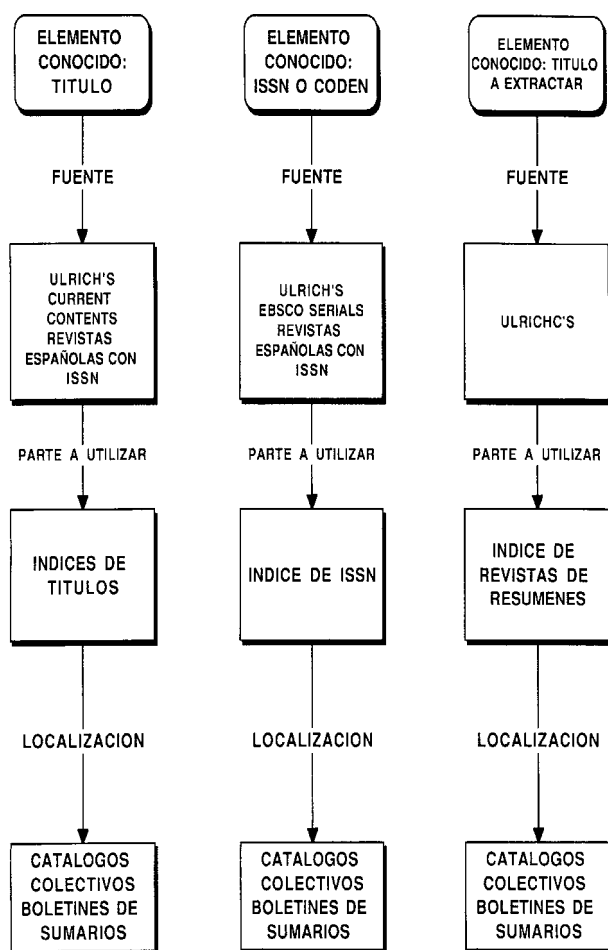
ELEMENTO CONOCIDO: TITULO

FUENTE

ULRICH'S CURRENT CONTENTS REVISTAS ESPAÑOLAS CON ISSN

PARTE A UTILIZAR

INDICES DE TITULOS

LOCALIZACION

CATALOGOS COLECTIVOS BOLETINES DE SUMARIOS

ELEMENTO CONOCIDO: ISSN O CODEN

FUENTE

ULRICH'S EBSCO SERIALS REVISTAS ESPAÑOLAS CON ISSN

PARTE A UTILIZAR

INDICE DE ISSN

LOCALIZACION

CATALOGOS COLECTIVOS BOLETINES DE SUMARIOS

ELEMENTO CONOCIDO: TITULO A EXTRACTAR

FUENTE

ULRICHC'S

PARTE A UTILIZAR

INDICE DE REVISTAS DE RESUMENES

LOCALIZACION

CATALOGOS COLECTIVOS BOLETINES DE SUMARIOS